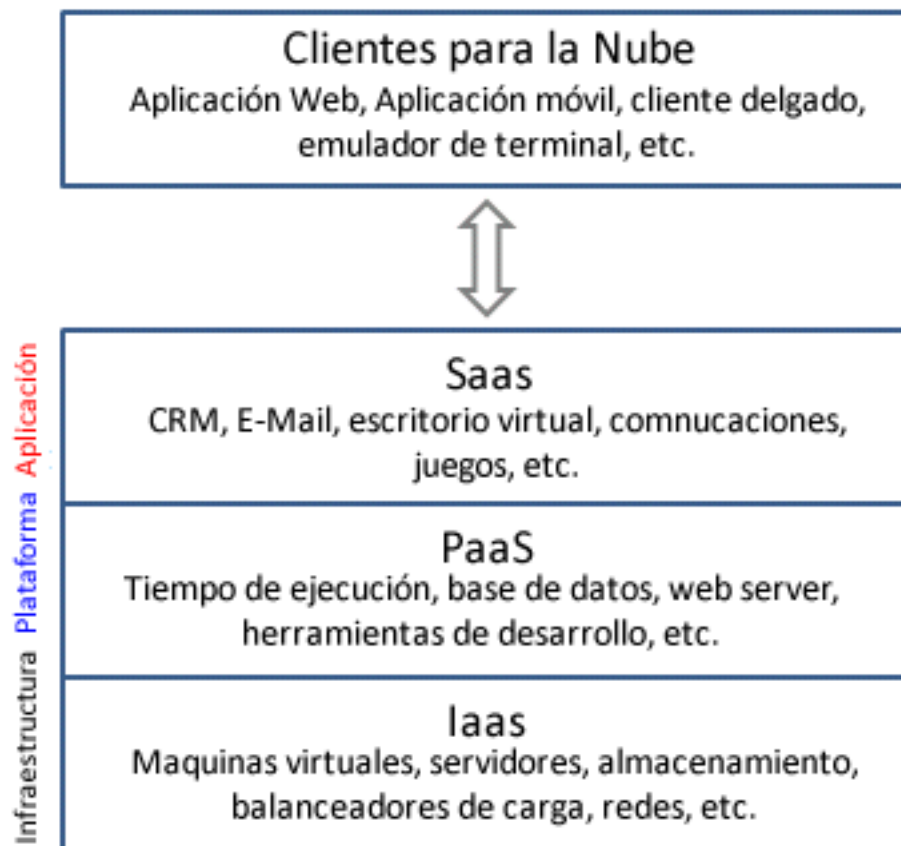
Clientes para la Nube
Aplicación Web, Aplicación móvil, cliente delgado, emulador de terminal, etc.

Saas
CRM, E-Mail, escritorio virtual, comnucaciones, juegos, etc.

PaaS
Tiempo de ejecución, base de datos, web server, herramientas de desarrollo, etc.

Iaas
Maquinas virtuales, servidores, almacenamiento, balanceadores de carga, redes, etc.

Infraestructura Plataforma Aplicación